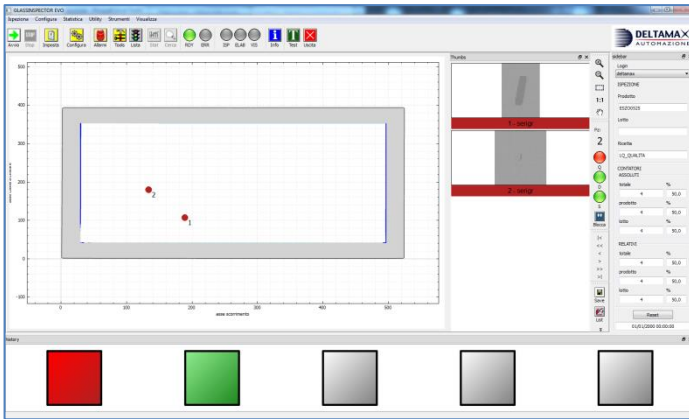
GLASSINSPECTOR EVO
Ispezione Configura Statistica Utility Strumenti Visualizza
Avvio Stop Imposta Configura Allarmi Tools Lista Stat Zoom RDY ERR ISP ELAB VIS Info Test Uscita
DELTAMAX AUTOMAZIONE
500
400
300
200
100
0
-100
0 100 200 300 400 500
asse scorrimento
asse carro scanner
2
1
Thumbs
1 - sergi
2 - sergi
1:1
Pz
2
0
0
0
Blocca
Save
List
Sidebar
Login
deltamax
ISPEZIONE
Prodotto
3S2DOS25
Lotto
Ricetta
LQ_QUALITA
CONTATORI
ASSOLUTI
totale %
4 50,0
prodotto %
4 50,0
lotto %
4 50,0
RELATIVI
totale %
4 50,0
prodotto %
4 50,0
lotto %
4 50,0
Reset
01/01/2000 00:00:00
history